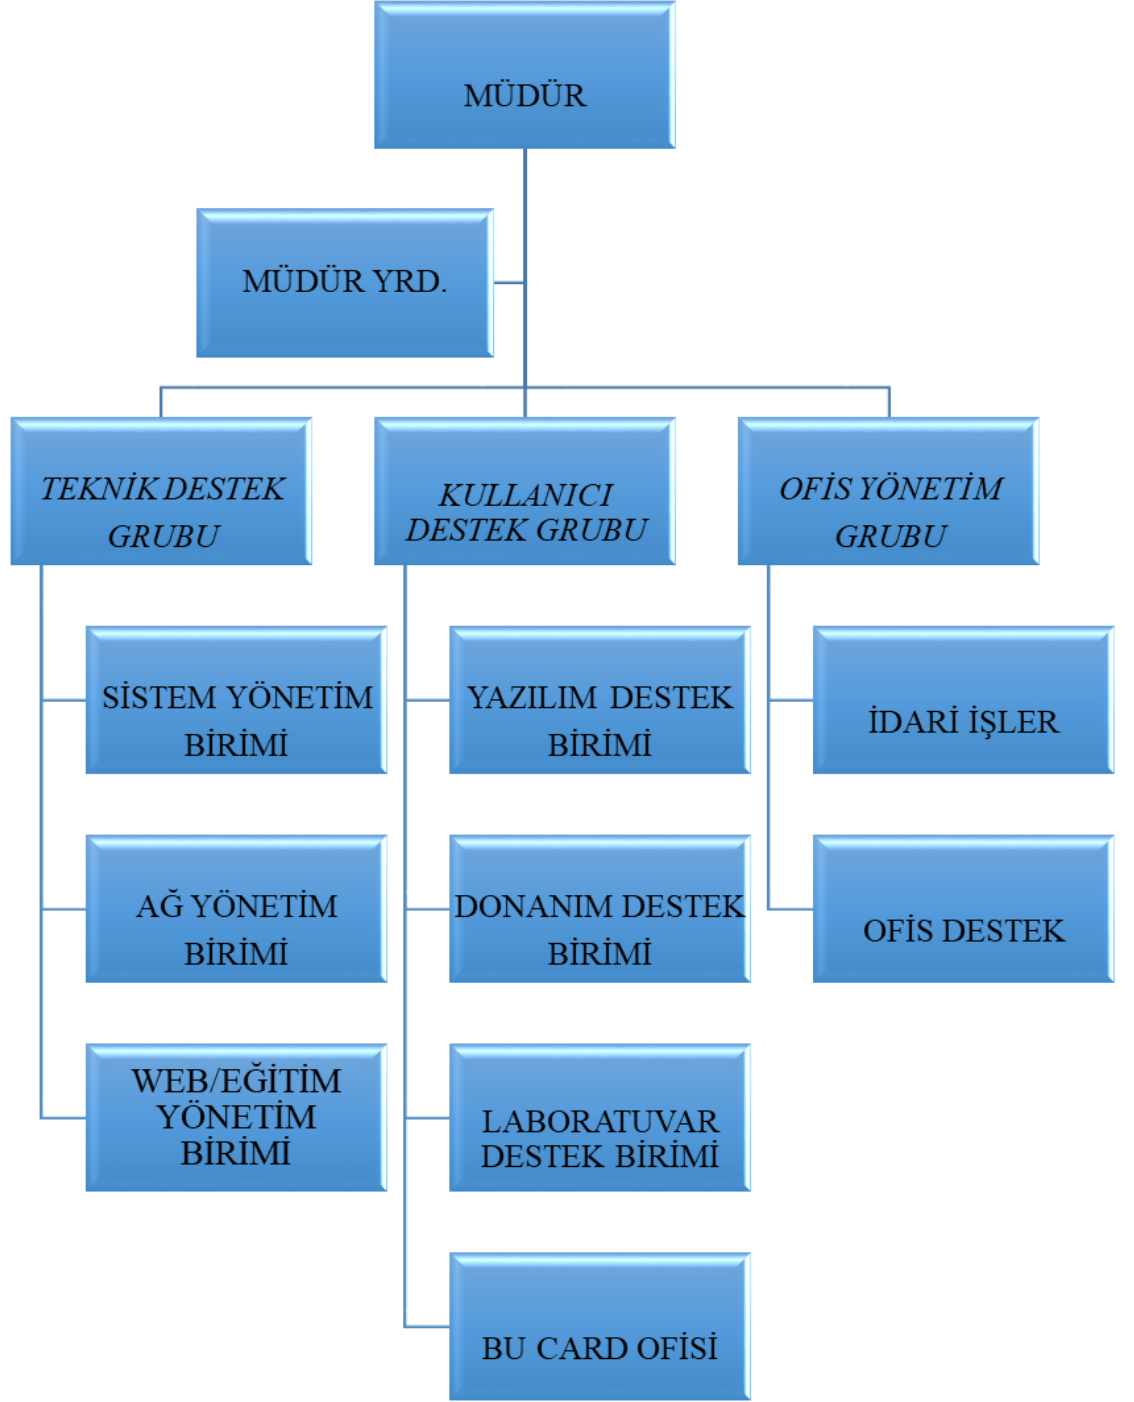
MÜDÜR

MÜDÜR YRD.

TEKNİK DESTEK GRUBU

KULLANICI DESTEK GRUBU

OFİS YÖNETİM GRUBU

SİSTEM YÖNETİM BİRİMİ

AĞ YÖNETİM BİRİMİ

WEB/EĞİTİM YÖNETİM BİRİMİ

YAZILIM DESTEK BİRİMİ

DONANIM DESTEK BİRİMİ

LABORATUVAR DESTEK BİRİMİ

BU CARD OFİSİ

İDARİ İŞLER

OFİS DESTEK